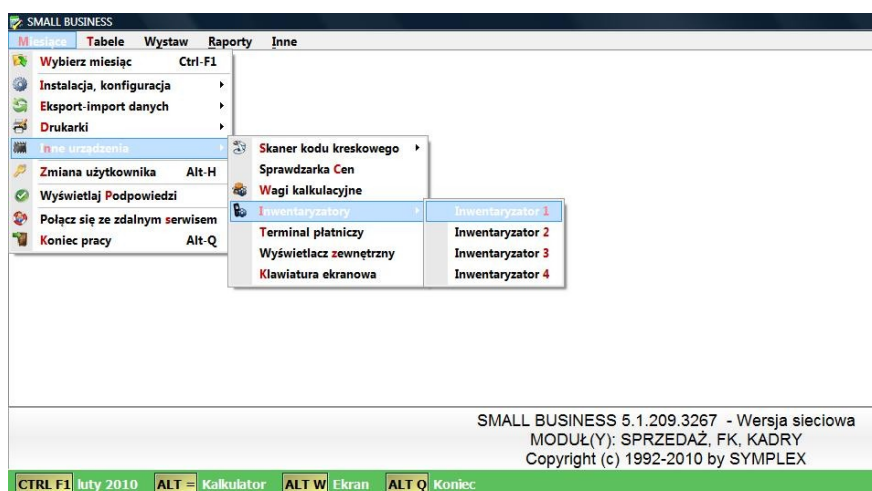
SMALL BUSINESS

Miesiące Tabele Wystaw Raporty Inne

Wybierz miesiąc Ctrl-F1
Instalacja, konfiguracja
Eksport-import danych
Drukarki
Inne urządzenia
Zmiana użytkownika Alt-H
Wyświetlaj Podpowiedzi
Połącz się ze zdalnym serwisem
Koniec pracy Alt-Q

Skaner kodu kreskowego
Sprawdzarka Cen
Wagi kalkulacyjne
Inwentaryzatory
Terminal płatniczy
Wyświetlacz zewnętrzny
Klawiatura ekranowa

Inwentaryzator 1
Inwentaryzator 2
Inwentaryzator 3
Inwentaryzator 4

SMALL BUSINESS 5.1.209.3267 - Wersja sieciowa
MODUŁ(Y): SPRZEDAŻ, FK, KADRY
Copyright (c) 1992-2010 by SYMPLEX

CTRL F1 luty 2010 ALT = Kalkulator ALT W Ekran ALT Q Koniec